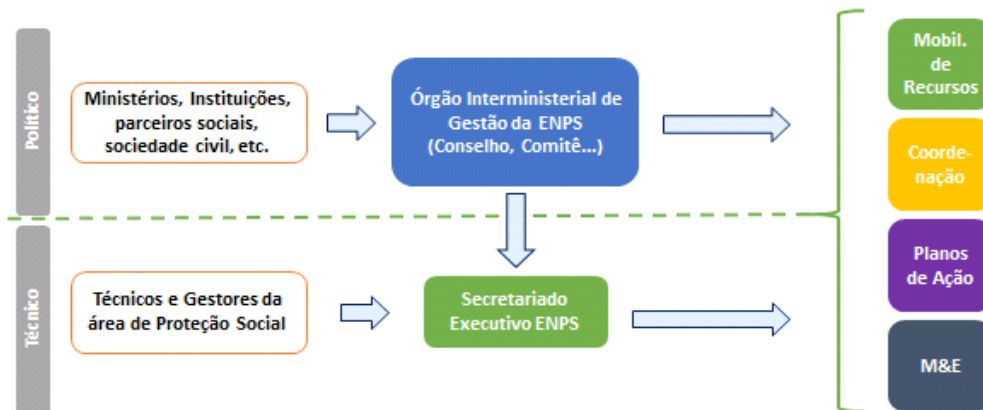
Político

Ministérios, Instituições, parceiros sociais, sociedade civil, etc.

Órgão Interministerial de Gestão da ENPS (Conselho, Comitê...)

Mobil. de Recursos

Coorde-nação

Técnico

Técnicos e Gestores da área de Proteção Social

Secretariado Executivo ENPS

Planos de Ação

M&E